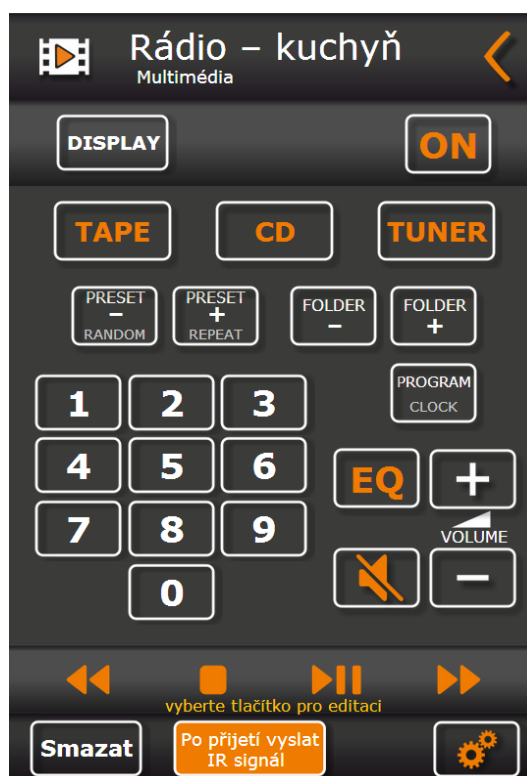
Rádio – kuchyň
Multimédia

DISPLAY

ON

TAPE

CD

TUNER

PRESET
–
RANDOM

PRESET
+
REPEAT

FOLDER
–

FOLDER
+

PROGRAM
CLOCK

1

2

3

4

5

6

7

8

9

0

EQ

+

VOLUME

–

vyberte tlačítko pro editaci

Smazat

Po přijetí vyslat IR signál